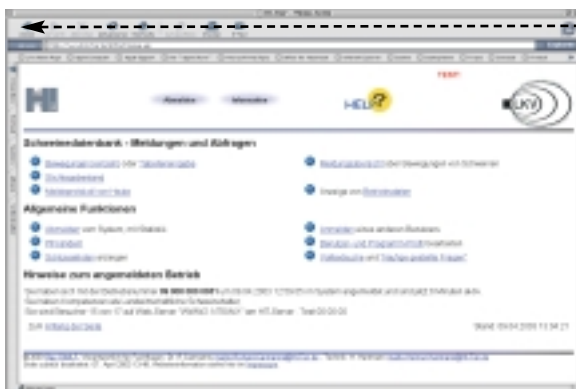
HI

Abmelden

Infocenter

HELP?

TEST

LKV

Schweinedatenbank - Meldungen und Abfragen

Bewegungskontrolle oder Tätowiernummer

Zu-/Abgangsmeldung

Meldeprotokoll von Heute

Meldungsübersicht über Bewegungen von Schweinen

Anzeige von Betriebsdaten

Allgemeine Funktionen

Informationen vom System, mit Statistik

Handbuch

Schnupperabfragen

Informationen andere Betriebe

Benutzer- und Programminformationen

Fehlerbericht und häufig gestellte Fragen

Hinweise zum angemeldeten Betrieb

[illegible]

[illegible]

Stand: 09.04.2003 11:34:21

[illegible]